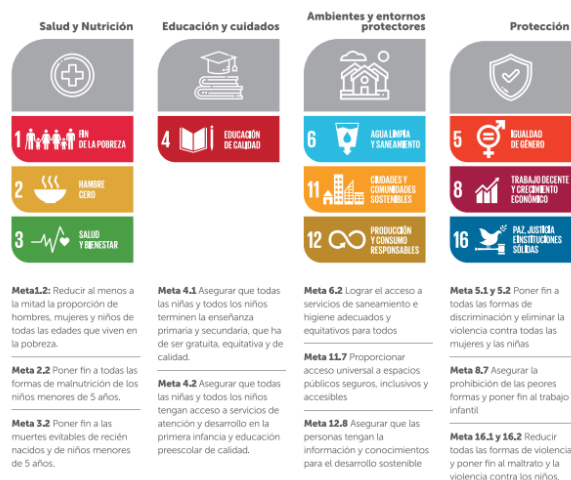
Salud y Nutrición

1 FIN DE LA POBREZA

2 HAMBRE CERO

3 SALUD Y BIENESTAR

Meta1.2: Reducir al menos a la mitad la proporción de hombres, mujeres y niños de todas las edades que viven en la pobreza.

Meta 2.2 Poner fin a todas las formas de malnutrición de los niños menores de 5 años.

Meta 3.2 Poner fin a las muertes evitables de recién nacidos y de niños menores de 5 años.

Educación y cuidados

4 EDUCACIÓN DE CALIDAD

Meta 4.1 Asegurar que todas las niñas y todos los niños terminen la enseñanza primaria y secundaria, que ha de ser gratuita, equitativa y de calidad.

Meta 4.2 Asegurar que todas las niñas y todos los niños tengan acceso a servicios de atención y desarrollo en la primera infancia y educación preescolar de calidad.

Ambientes y entornos protectores

6 AGUA LIMPIA Y SANEAMIENTO

11 CIUDADES Y COMUNIDADES SOSTENIBLES

12 PRODUCCIÓN Y CONSUMO RESPONSABLES

Meta 6.2 Lograr el acceso a servicios de saneamiento e higiene adecuados y equitativos para todos

Meta 11.7 Proporcionar acceso universal a espacios públicos seguros, inclusivos y accesibles

Meta 12.8 Asegurar que las personas tengan la información y conocimientos para el desarrollo sostenible

Protección

5 IGUALDAD DE GÉNERO

8 TRABAJO DECENTE Y CRECIMIENTO ECONÓMICO

16 PAZ, JUSTICIA E INSTITUCIONES SÓLIDAS

Meta 5.1 y 5.2 Poner fin a todas las formas de discriminación y eliminar la violencia contra todas las mujeres y las niñas

Meta 8.7 Asegurar la prohibición de las peores formas y poner fin al trabajo infantil

Meta 16.1 y 16.2 Reducir todas las formas de violencia y poner fin al maltrato y la violencia contra los niños.